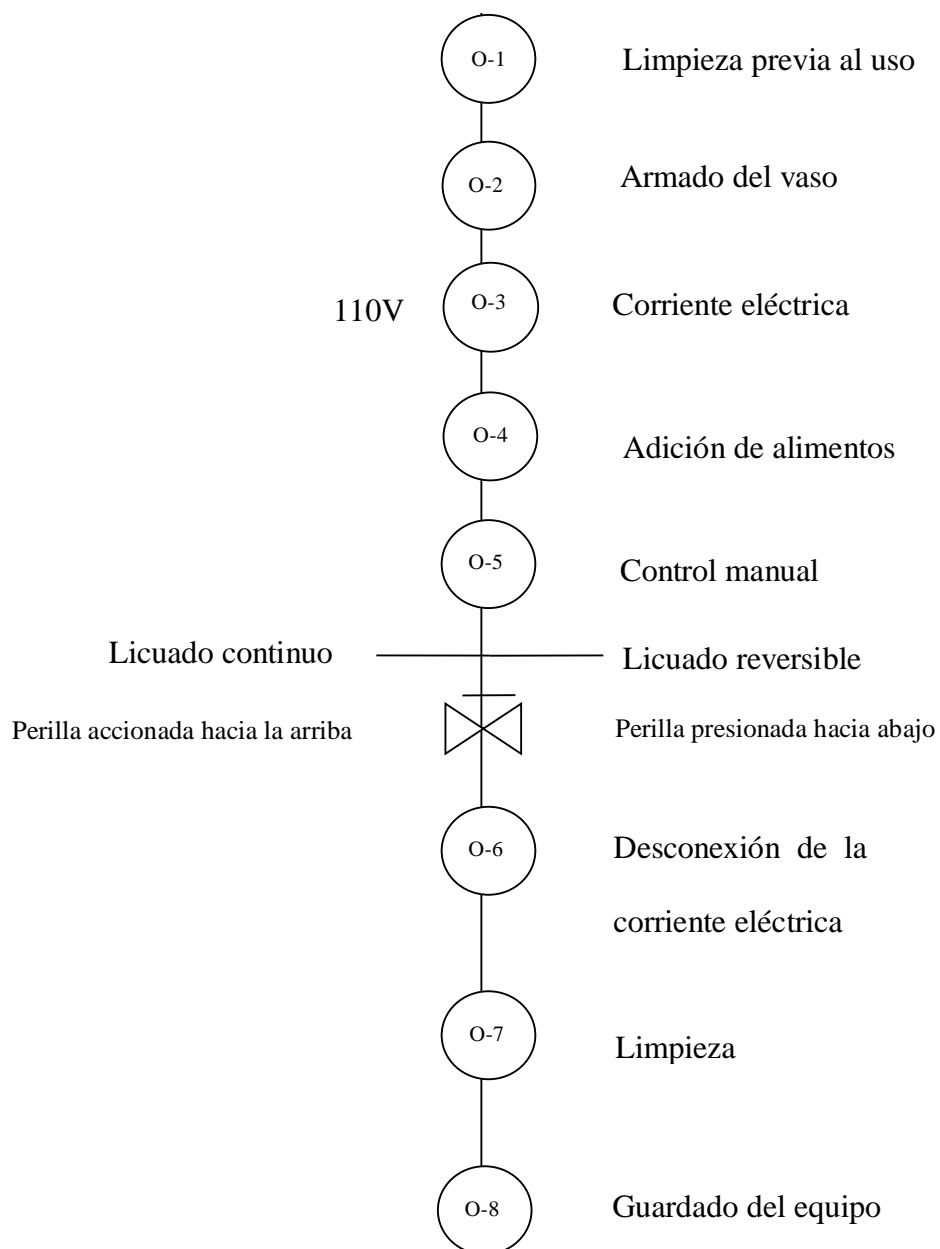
O-1 Limpieza previa al uso

O-2 Armado del vaso

110V O-3 Corriente eléctrica

O-4 Adición de alimentos

O-5 Control manual

Licuado continuo

Licuado reversible

Perilla accionada hacia la arriba

Perilla presionada hacia abajo

O-6 Desconexión de la corriente eléctrica

O-7 Limpieza

O-8 Guardado del equipo